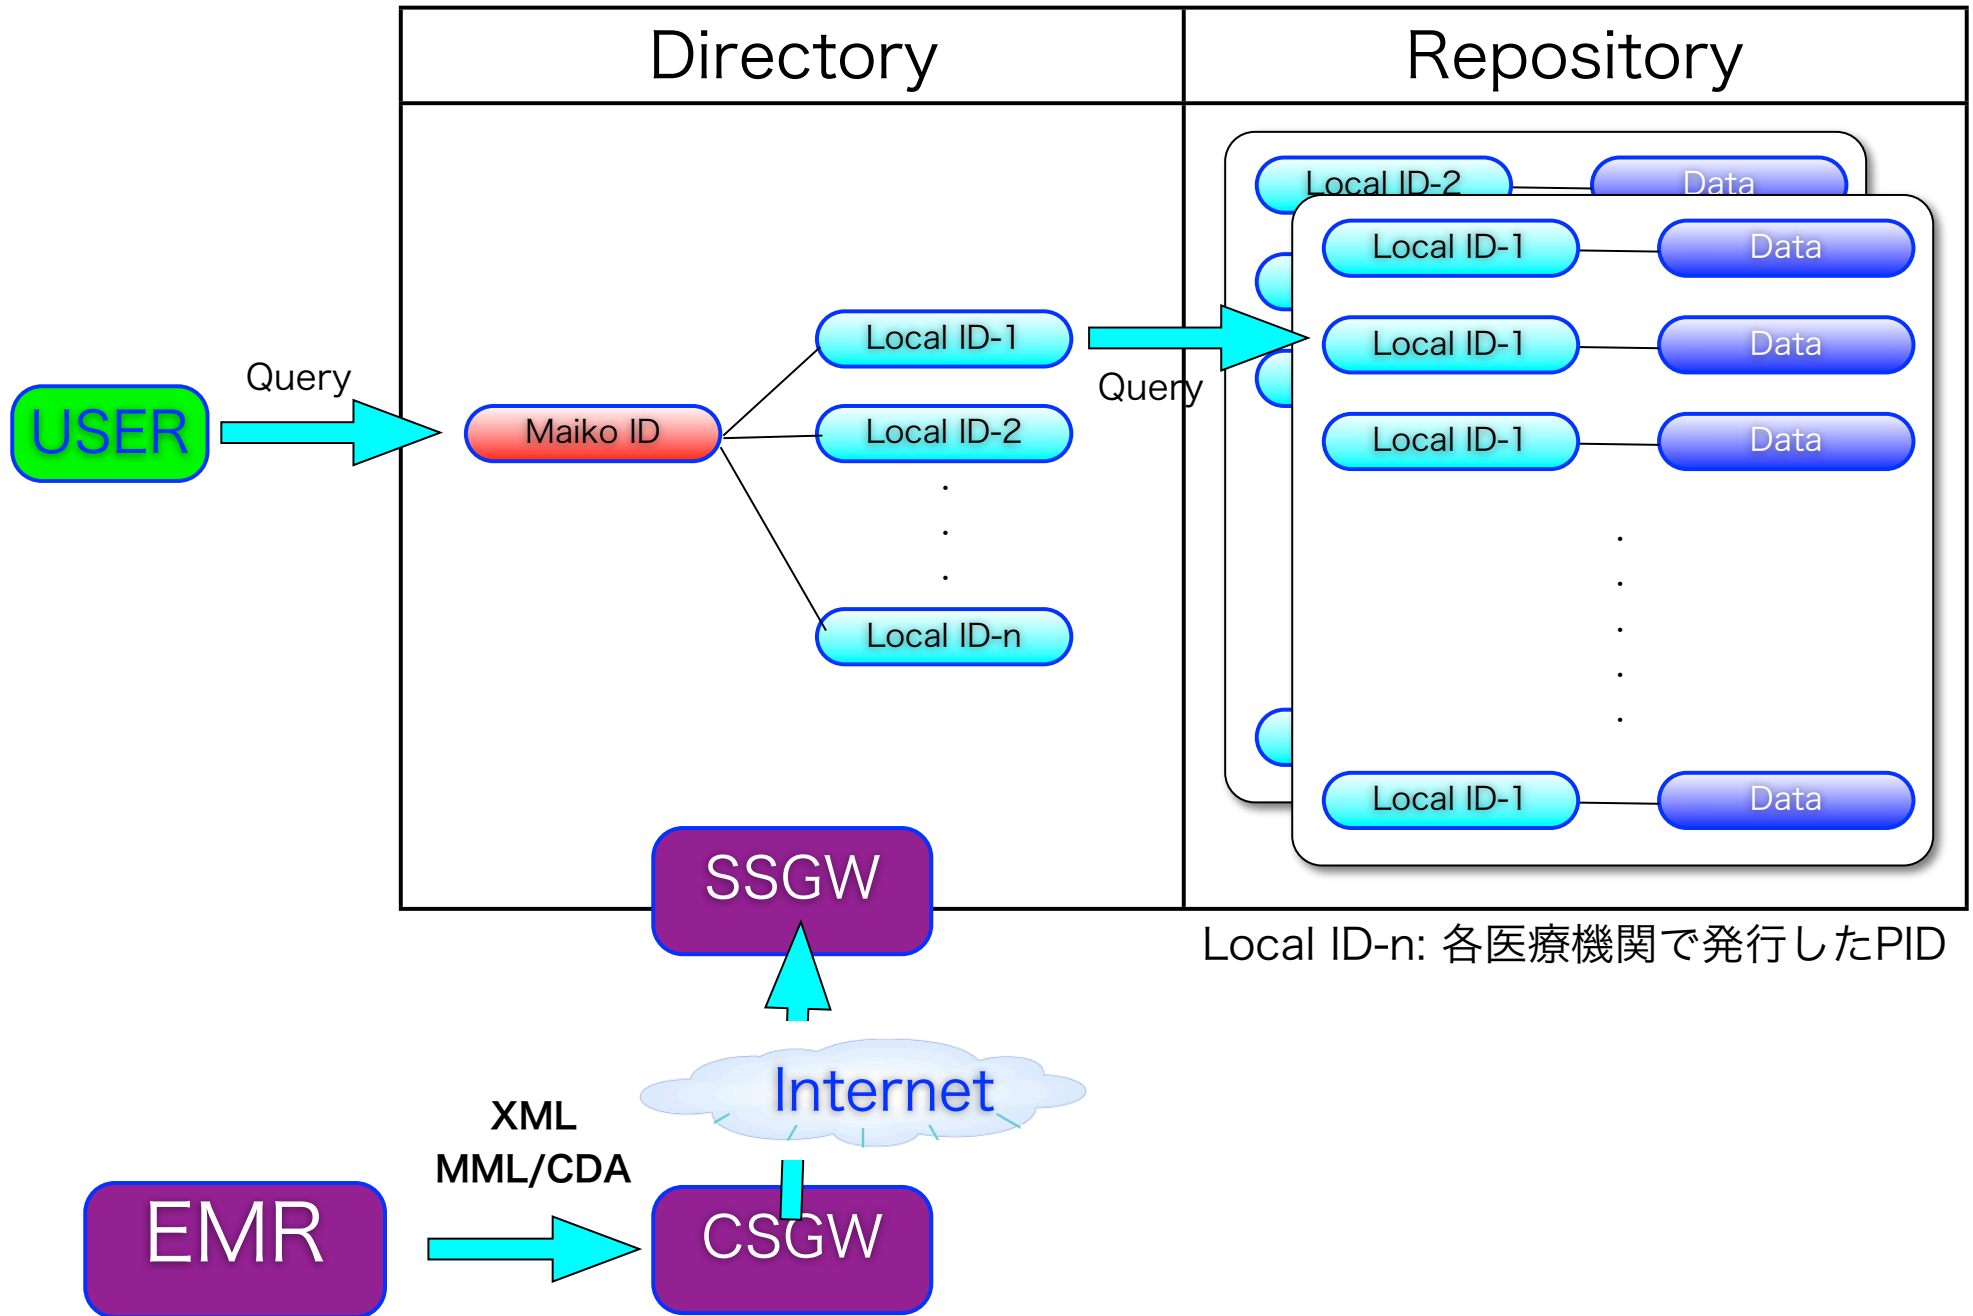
Directory

Repository

Query

USER

Maiko ID

Local ID-1

Local ID-2

.
.
.

Local ID-n

Query

Local ID-2

Data

Local ID-1

Data

Local ID-1

Data

Local ID-1

Data

.
.
.
.
.

Local ID-1

Data

SSGW

Local ID-n: 各医療機関で発行したPID

Internet

XML
MML/CDA

EMR

CSGW